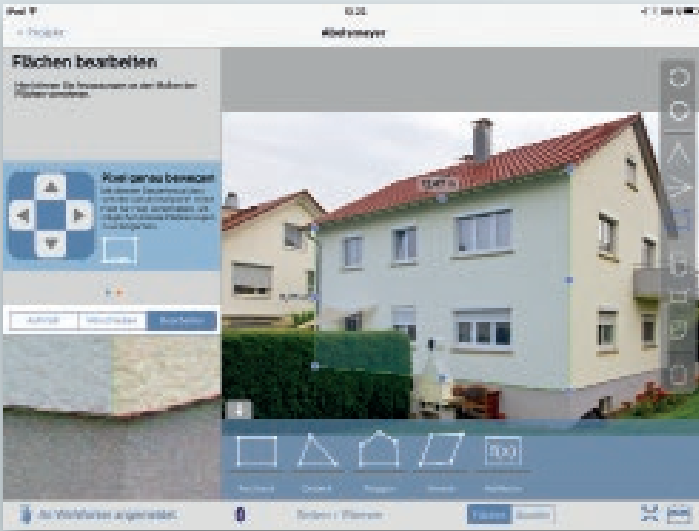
iPad
13:20
< Projekte
Mühlmeyer
Flächen bearbeiten
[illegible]
Pixel genau bewegen
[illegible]
Auswahl
Verschieben
Bearbeiten
Rechteck
Dreieck
Polygon
Viereck
Aussparung
Als Wohlfahrt angemeldet
Farben / Materialien
Flächen
Bearbeiten